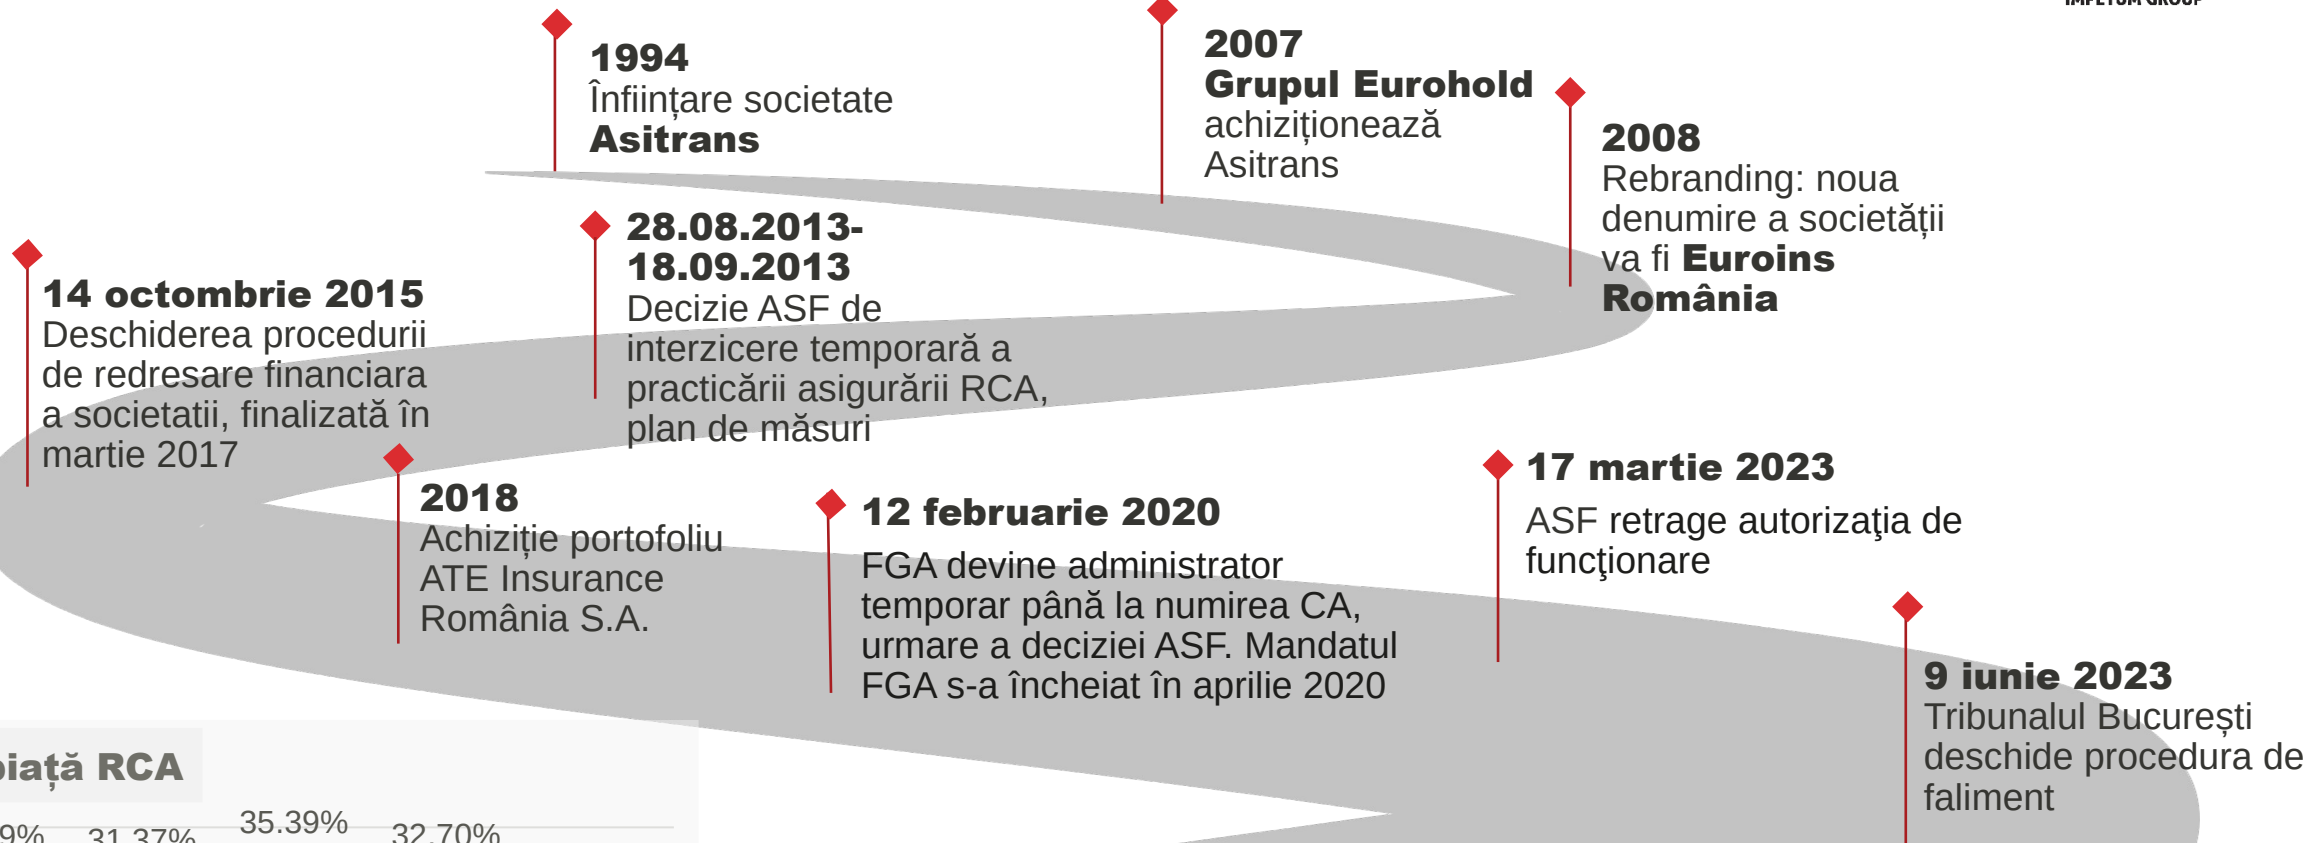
IMPETUM GROUP

1994
Înființare societate
Asitrans

2007
Grupul Eurohold
achiziționează
Asitrans

2008
Rebranding: noua denumire a societății va fi Euroins România

28.08.2013-18.09.2013
Decizie ASF de interzicere temporară a practicării asigurării RCA, plan de măsuri

14 octombrie 2015
Deschiderea procedurii de redresare financiara a societatii, finalizată în martie 2017

2018
Achiziție portofoliu ATE Insurance România S.A.

12 februarie 2020
FGA devine administrator temporar până la numirea CA, urmare a deciziei ASF. Mandatul FGA s-a încheiat în aprilie 2020

17 martie 2023
ASF retrage autorizația de funcţionare

9 iunie 2023
Tribunalul București deschide procedura de faliment

piață RCA
9% 31.37% 35.39% 32.70%